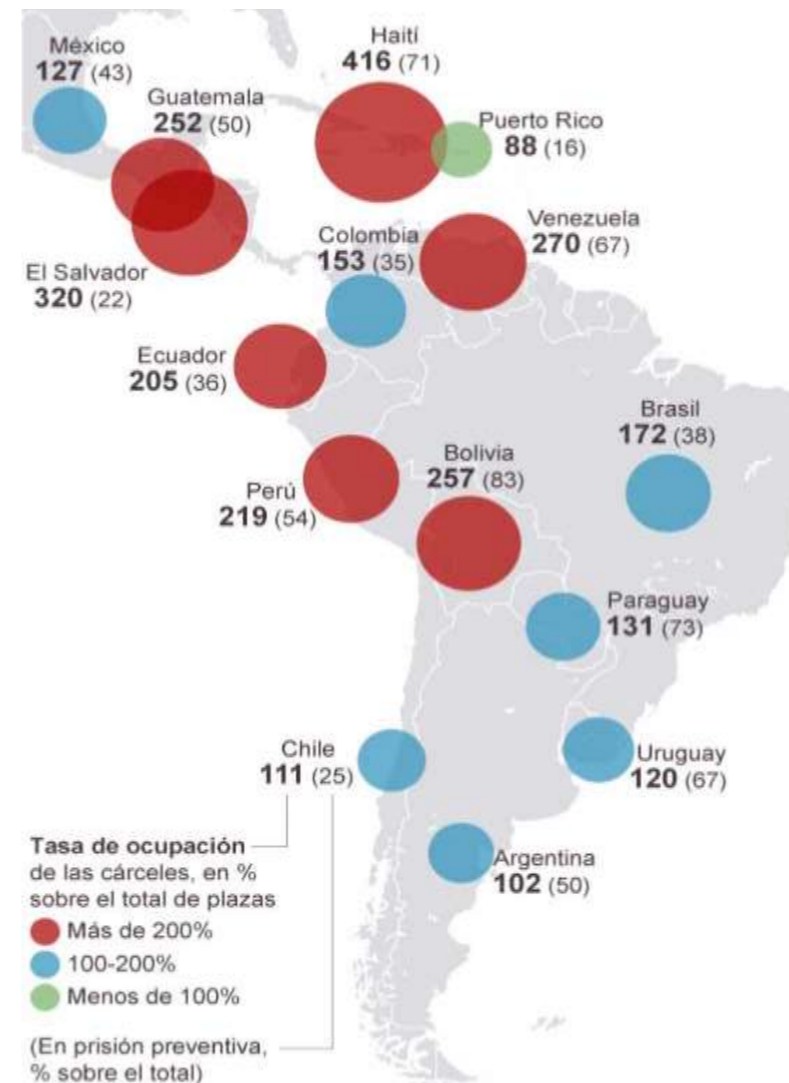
México
127 (43)

Guatemala
252 (50)

Haití
416 (71)

Puerto Rico
88 (16)

El Salvador
320 (22)

Colombia
153 (35)

Venezuela
270 (67)

Ecuador
205 (36)

Brasil
172 (38)

Perú
219 (54)

Bolivia
257 (83)

Paraguay
131 (73)

Chile
111 (25)

Uruguay
120 (67)

Argentina
102 (50)

Tasa de ocupación de las cárceles, en % sobre el total de plazas
Más de 200%
100-200%
Menos de 100%

(En prisión preventiva, % sobre el total)